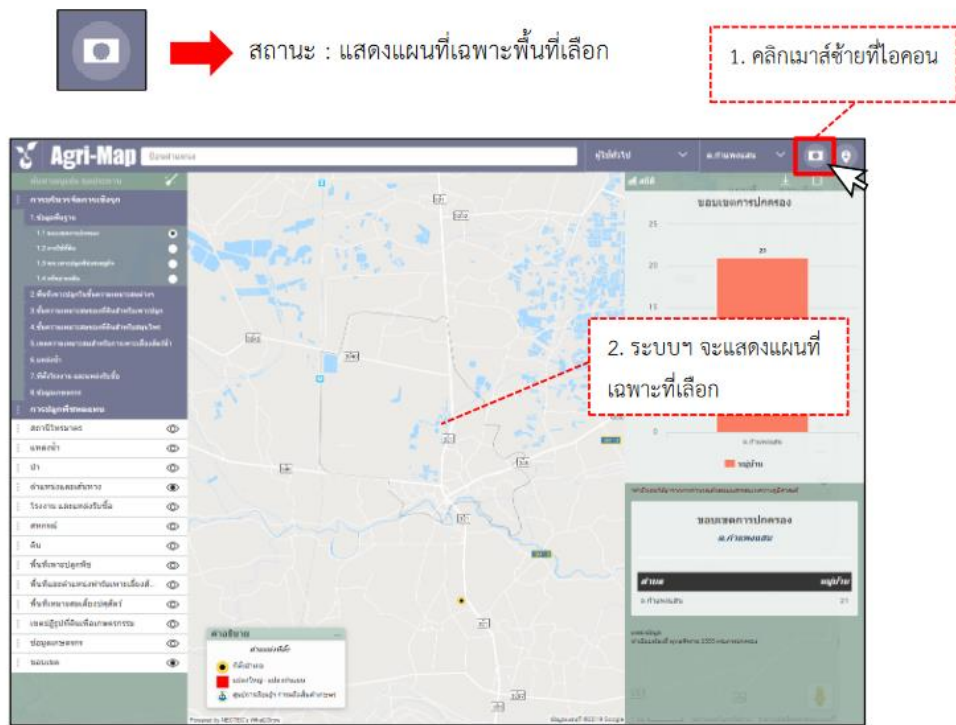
สถานะ : แสดงแผนที่เฉพาะพื้นที่เลือก

1. คลิกเมาส์ซ้ายที่ไอคอน

Agri-Map

2. ระบบฯ จะแสดงแผนที่เฉพาะที่เลือก

ขอบเขตการปกครอง

25

20

21

15

0

หมู่บ้าน

ขอบเขตการปกครอง

สถานีวิทยาศาสตร์
แหล่งน้ำ
ป่า
ตำแหน่งแปลงเกษตร
โรงงาน และแหล่งรับซื้อ
สหกรณ์
ดิน
พื้นที่เพาะปลูกพืช
พื้นที่ชลประทาน
ขอบเขต

คำอธิบาย
ที่ตั้งอำเภอ